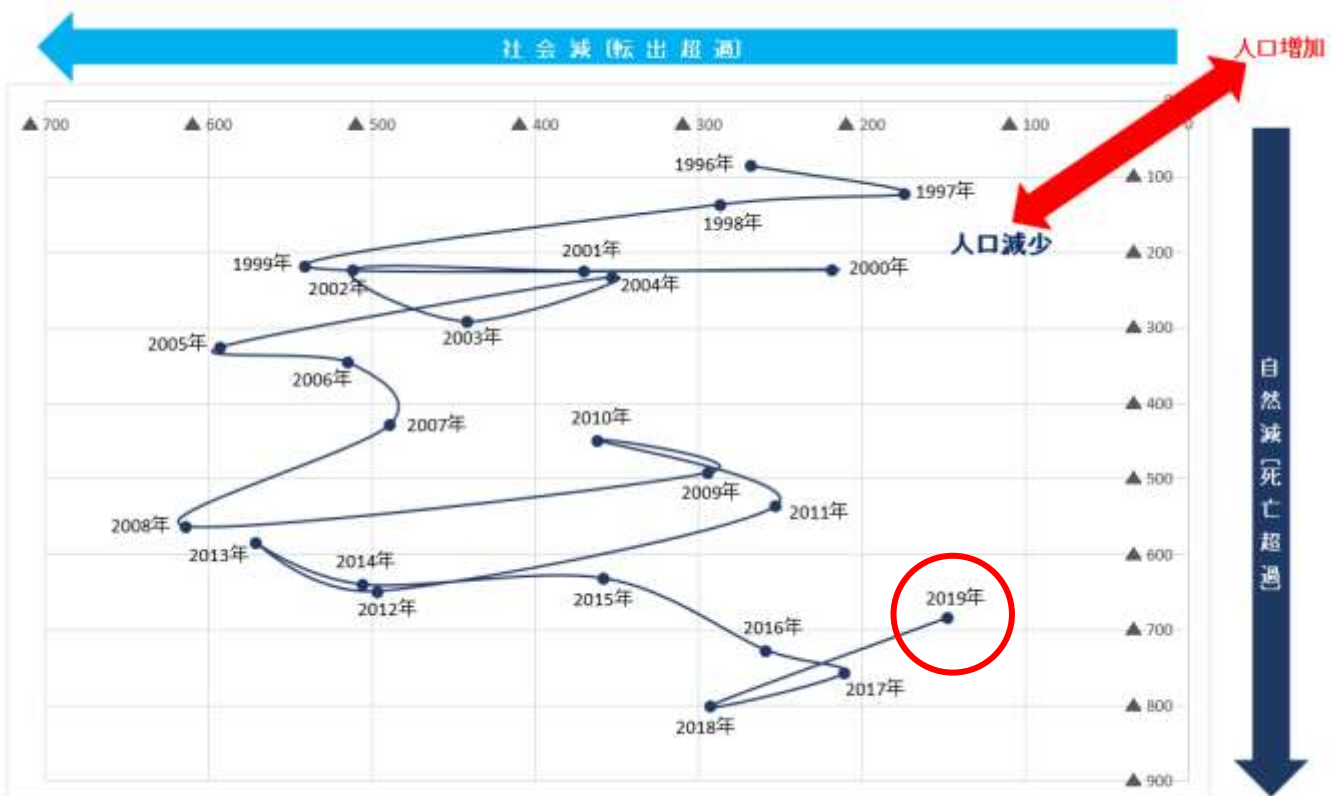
社会減（転出超過）

人口増加

▲700 ▲600 ▲500 ▲400 ▲300 ▲200 ▲100 0

1996年
1997年
1998年
人口減少
1999年
2001年
2000年
2002年
2004年
2003年
2005年
2006年
2007年
2010年
2009年
2011年
2008年
2013年
2014年
2012年
2015年
2019年
2016年
2017年
2018年

0
▲100
▲200
▲300
▲400
▲500
▲600
▲700
▲800
▲900

自然減（死亡超過）